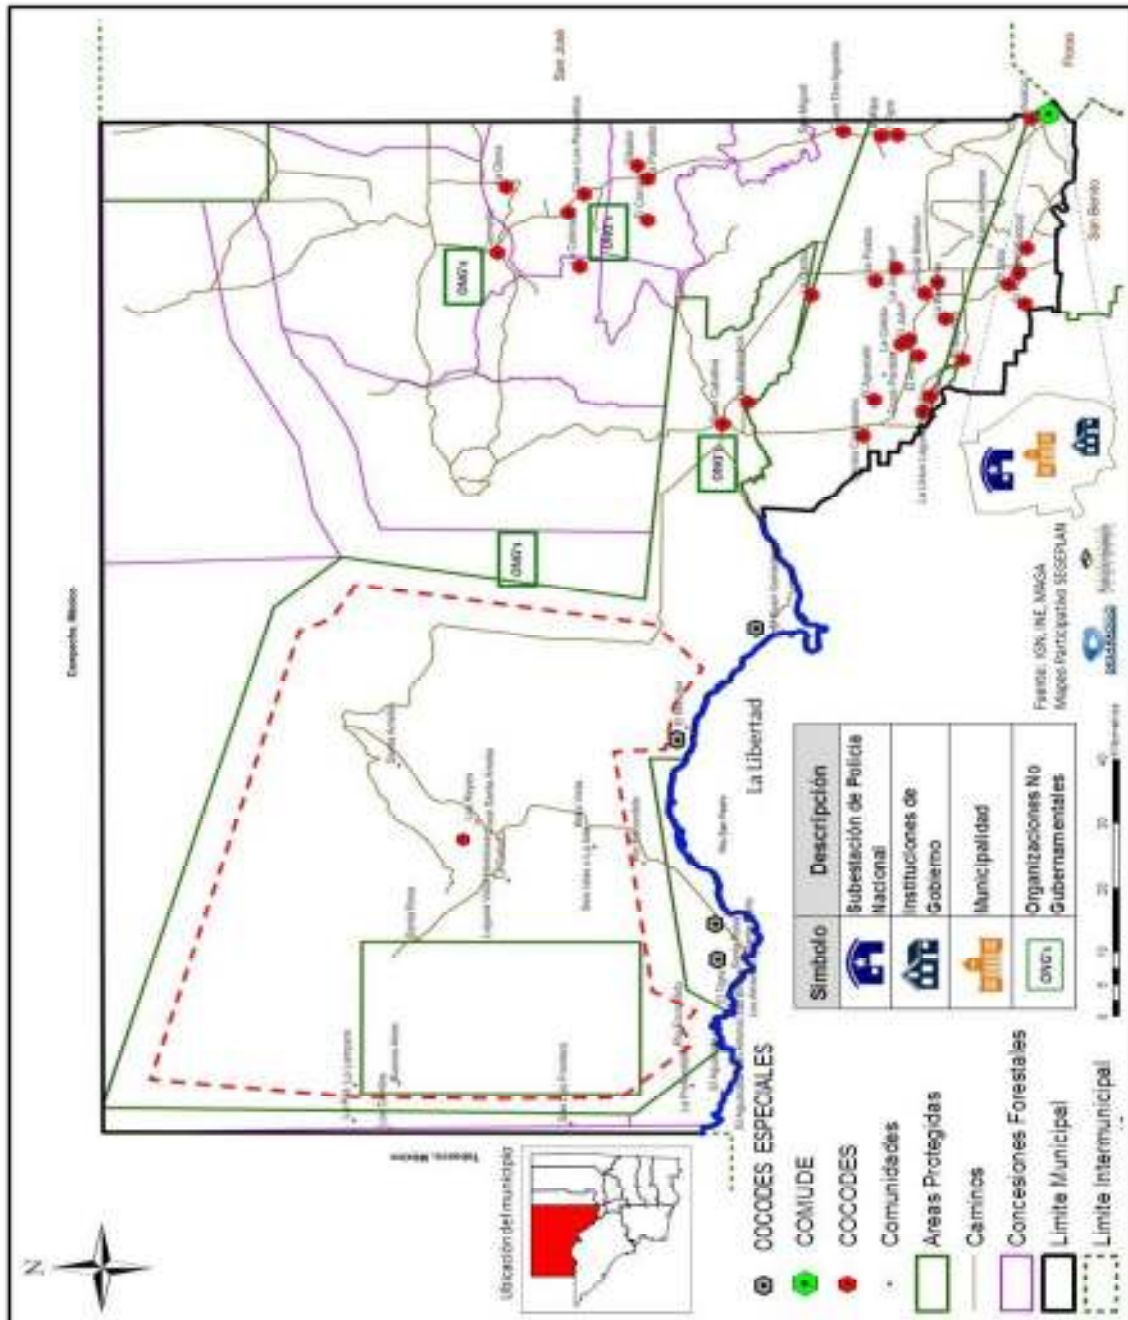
N

Ubicación del municipio

COCODES ESPECIALES
COMUDE
COCODES
Comunidades
Areas Protegidas
Caminos
Concesiones Forestales
Limite Municipal
Limite Intermunicipal

Tabasco, México

Campeche, México

San José

Flores

San Benito

La Libertad

| Simbolo | Descripción |
|---|---|
| | Subestación de Policía Nacional |
| | Instituciones de Gobierno |
| | Municipalidad |
| ONG's | Organizaciones No Gubernamentales |

Fuente: IGN, INE, MAGA
Mapeo Participativo SEGEPLAN

ONG's
ONG's
ONG's
ONG's
ONG's